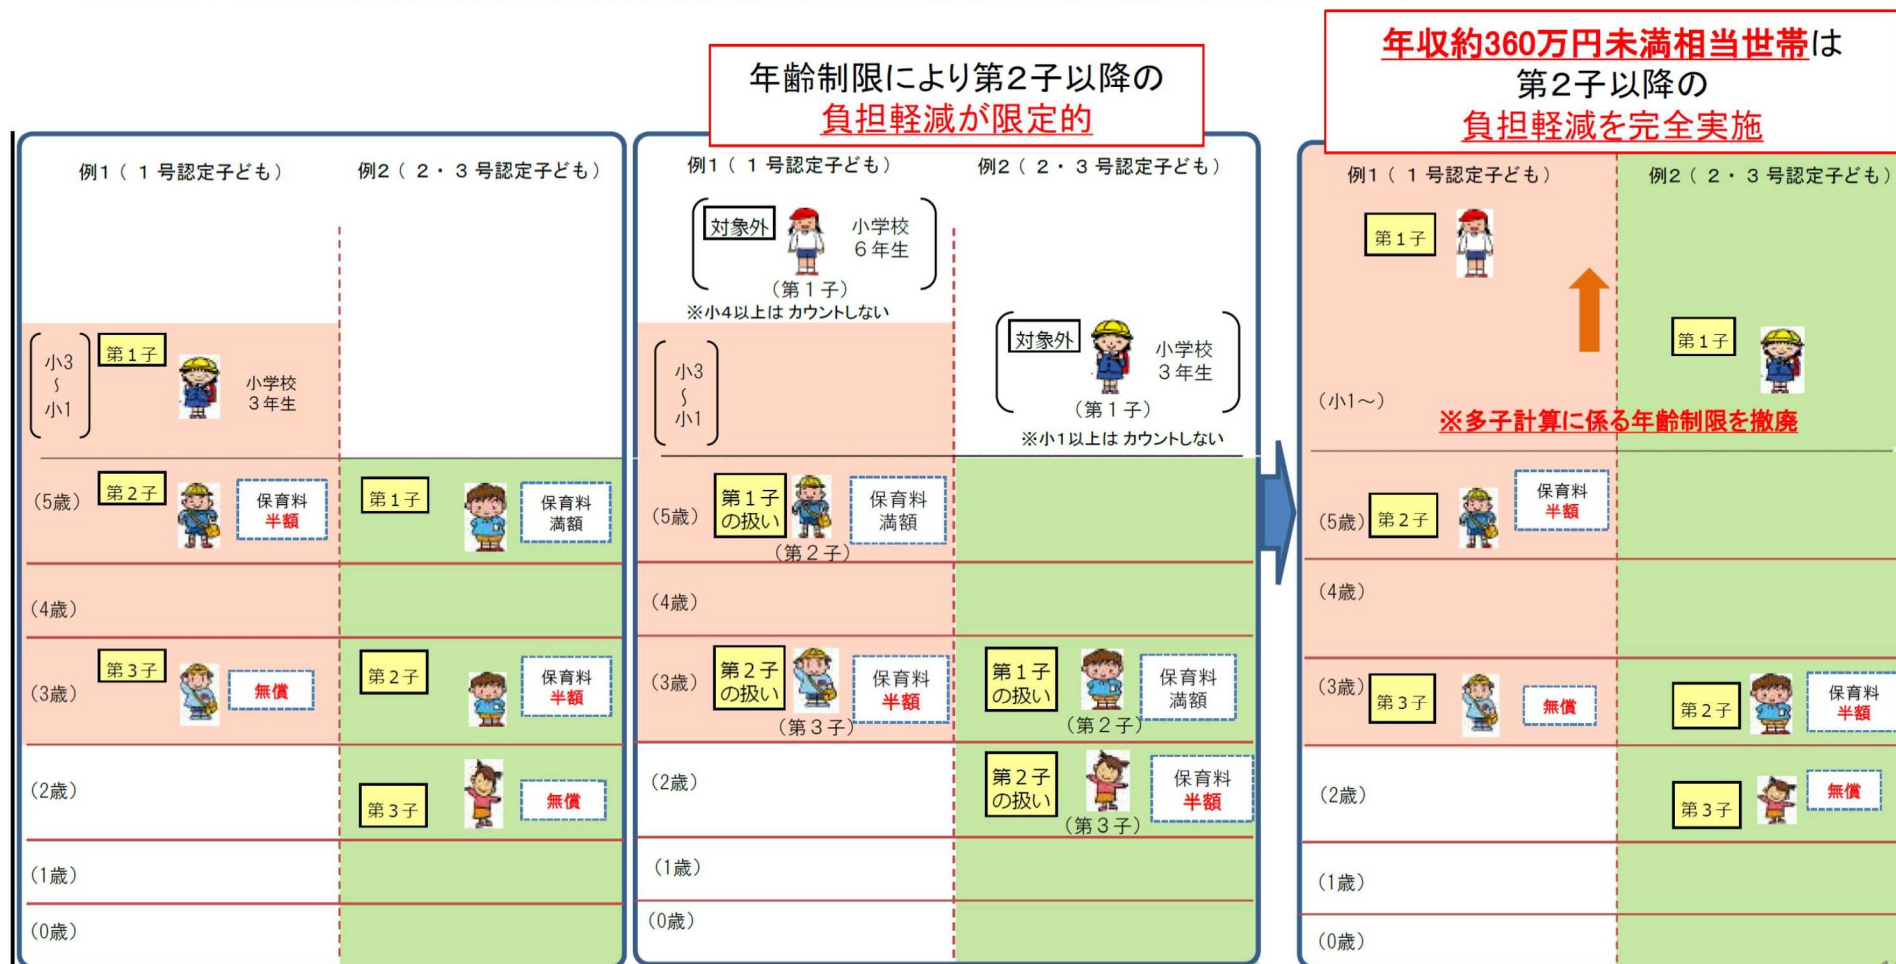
年齢制限により第2子以降の
負担軽減が限定的

年収約360万円未満相当世帯は
第2子以降の
負担軽減を完全実施

例1（1号認定子ども）

例2（2・3号認定子ども）

小3〜小1

第1子 小学校3年生

（5歳） 第2子 保育料 半額

第1子 保育料 満額

（4歳）

（3歳） 第3子 無償

第2子 保育料 半額

（2歳） 第3子 無償

（1歳）

（0歳）

例1（1号認定子ども）

例2（2・3号認定子ども）

対象外 小学校6年生（第1子）
※小4以上は カウントしない

小3〜小1

対象外 小学校3年生（第1子）
※小1以上は カウントしない

（5歳） 第1子の扱い（第2子） 保育料 満額

（4歳）

（3歳） 第2子の扱い（第3子） 保育料 半額

第1子の扱い（第2子） 保育料 満額

（2歳） 第2子の扱い（第3子） 保育料 半額

（1歳）

（0歳）

例1（1号認定子ども）

例2（2・3号認定子ども）

第1子

第1子

（小1〜）

※多子計算に係る年齢制限を撤廃

（5歳） 第2子 保育料 半額

（4歳）

（3歳） 第3子 無償

第2子 保育料 半額

（2歳） 第3子 無償

（1歳）

（0歳）